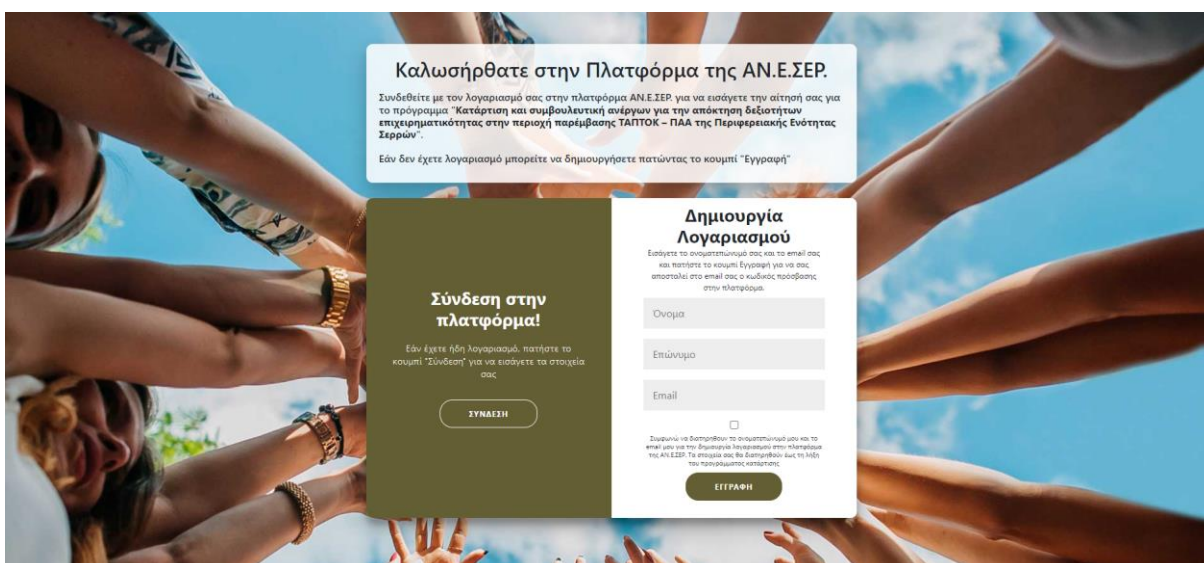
Καλωσήρθατε στην Πλατφόρμα της ΑΝ.Ε.ΣΕΡ.

Συνδεθείτε με τον λογαριασμό σας στην πλατφόρμα ΑΝ.Ε.ΣΕΡ. για να εισάγετε την αίτησή σας για το πρόγραμμα "**Κατάρτιση και συμβουλευτική ανέργων για την απόκτηση δεξιοτήτων επιχειρηματικότητας στην περιοχή παρέμβασης ΤΑΠΤΟΚ – ΠΑΑ της Περιφερειακής Ενότητας Σερρών**".

Εάν δεν έχετε λογαριασμό μπορείτε να δημιουργήσετε πατώντας το κουμπί "Εγγραφή"

Σύνδεση στην πλατφόρμα!

Εάν έχετε ήδη λογαριασμό, πατήστε το κουμπί "Σύνδεση" για να εισάγετε τα στοιχεία σας

ΣΥΝΔΕΣΗ

Δημιουργία Λογαριασμού

Εισάγετε το ονοματεπώνυμό σας και το email σας και πατήστε το κουμπί Εγγραφή για να σας αποσταλεί στο email σας ο κωδικός πρόσβασης στην πλατφόρμα.

Όνομα

Επώνυμο

Email

Συμφωνώ να διατηρηθούν το ονοματεπώνυμό μου και το email μου για την δημιουργία λογαριασμού στην πλατφόρμα της ΑΝ.Ε.ΣΕΡ. Τα στοιχεία σας θα διατηρηθούν έως τη λήξη του προγράμματος κατάρτισης

ΕΓΓΡΑΦΗ